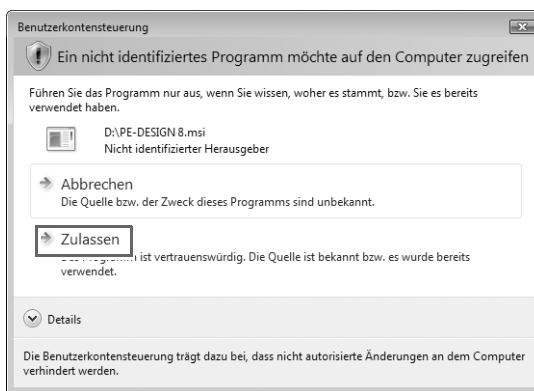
Benutzerkontensteuerung

Ein nicht identifiziertes Programm möchte auf den Computer zugreifen

Führen Sie das Programm nur aus, wenn Sie wissen, woher es stammt, bzw. Sie es bereits verwendet haben.

D:\PE-DESIGN 8.msi
Nicht identifizierter Herausgeber

Abbrechen
Die Quelle bzw. der Zweck dieses Programms sind unbekannt.

Zulassen
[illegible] ist vertrauenswürdig. Die Quelle ist bekannt bzw. es wurde bereits verwendet.

Details

Die Benutzerkontensteuerung trägt dazu bei, dass nicht autorisierte Änderungen an dem Computer verhindert werden.